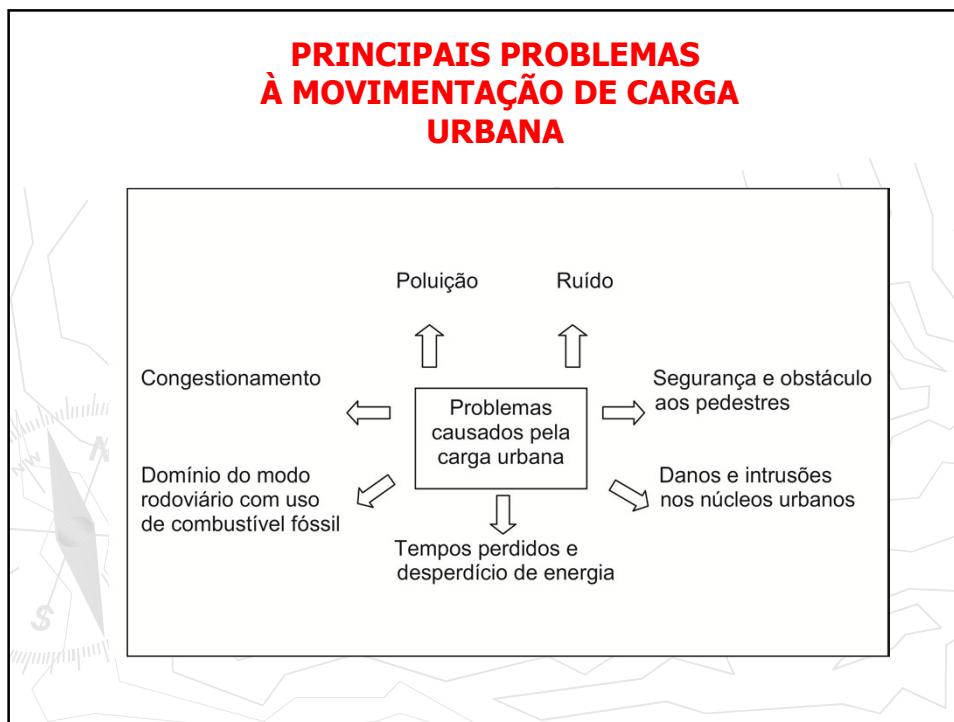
PRINCIPAIS PROBLEMAS
À MOVIMENTAÇÃO DE CARGA
URBANA

Poluição

Ruído

Congestionamento

Problemas causados pela carga urbana

Segurança e obstáculo aos pedestres

Domínio do modo rodoviário com uso de combustível fóssil

Danos e intrusões nos núcleos urbanos

Tempos perdidos e desperdício de energia